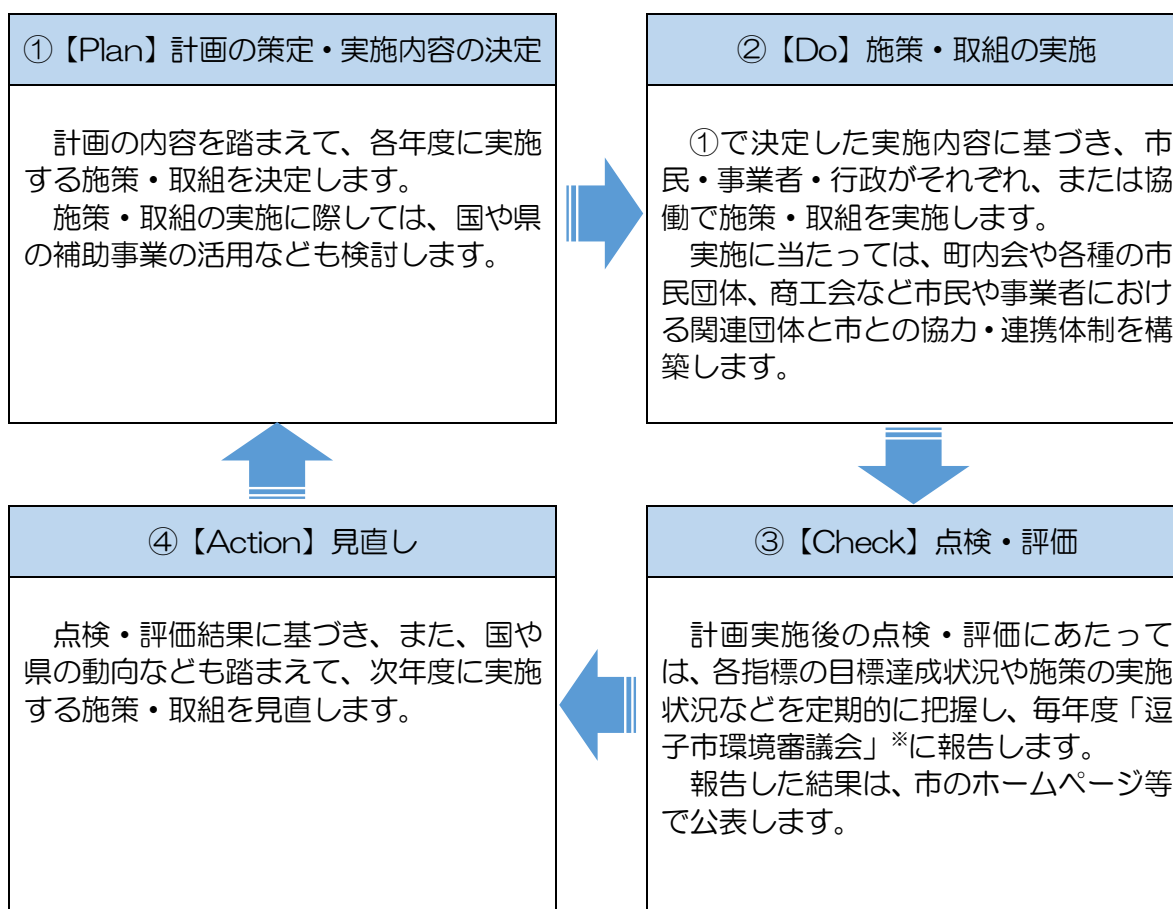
①【Plan】計画の策定・実施内容の決定

計画の内容を踏まえて、各年度に実施する施策・取組を決定します。
施策・取組の実施に際しては、国や県の補助事業の活用なども検討します。

②【Do】施策・取組の実施

①で決定した実施内容に基づき、市民・事業者・行政がそれぞれ、または協働で施策・取組を実施します。
実施に当たっては、町内会や各種の市民団体、商工会など市民や事業者における関連団体と市との協力・連携体制を構築します。

④【Action】見直し

点検・評価結果に基づき、また、国や県の動向なども踏まえて、次年度に実施する施策・取組を見直します。

③【Check】点検・評価

計画実施後の点検・評価にあたっては、各指標の目標達成状況や施策の実施状況などを定期的に把握し、毎年度「逗子市環境審議会」※に報告します。
報告した結果は、市のホームページ等で公表します。